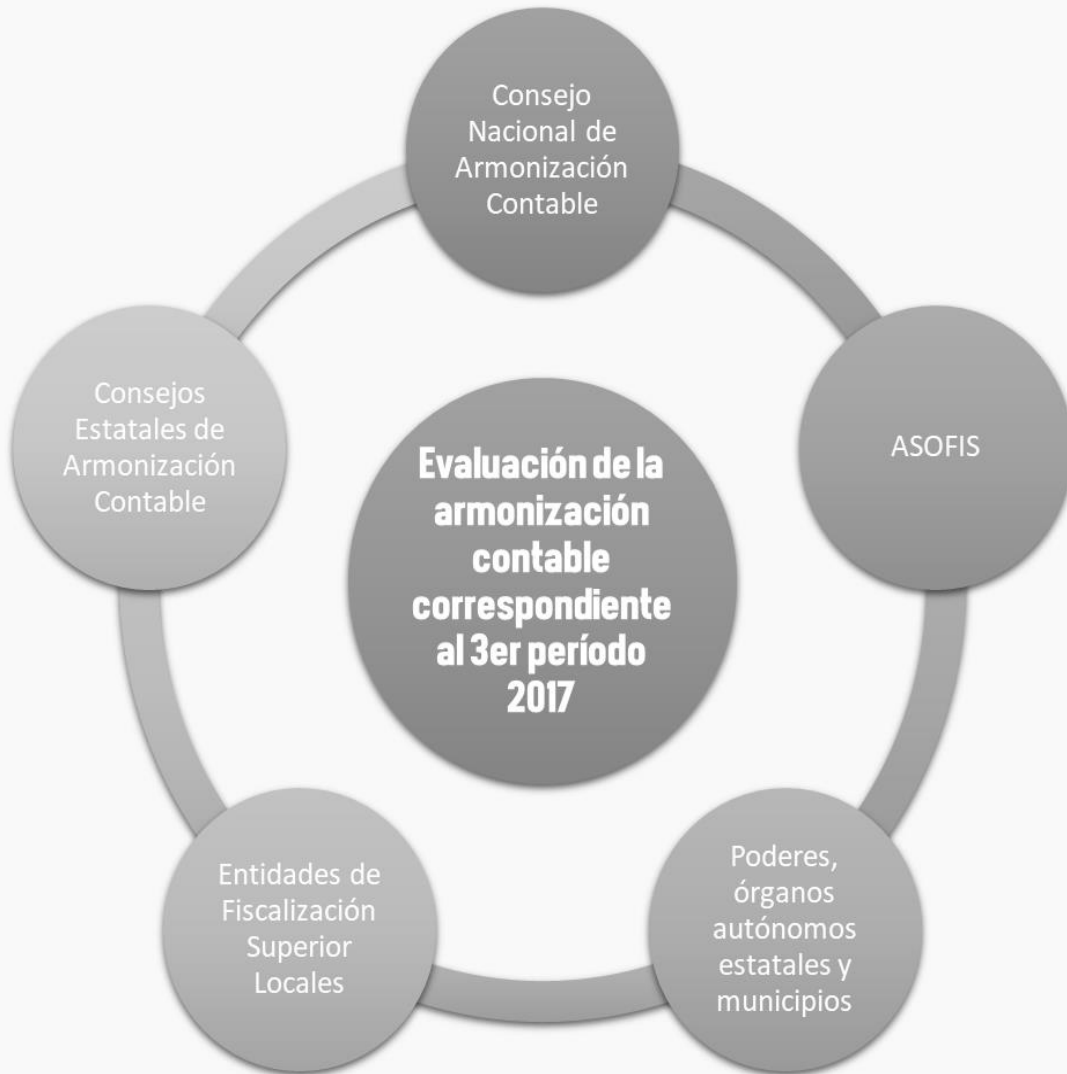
Consejo Nacional de Armonización Contable

Consejos Estatales de Armonización Contable

Evaluación de la armonización contable correspondiente al 3er período 2017

ASOFIS

Entidades de Fiscalización Superior Locales

Poderes, órganos autónomos estatales y municipios